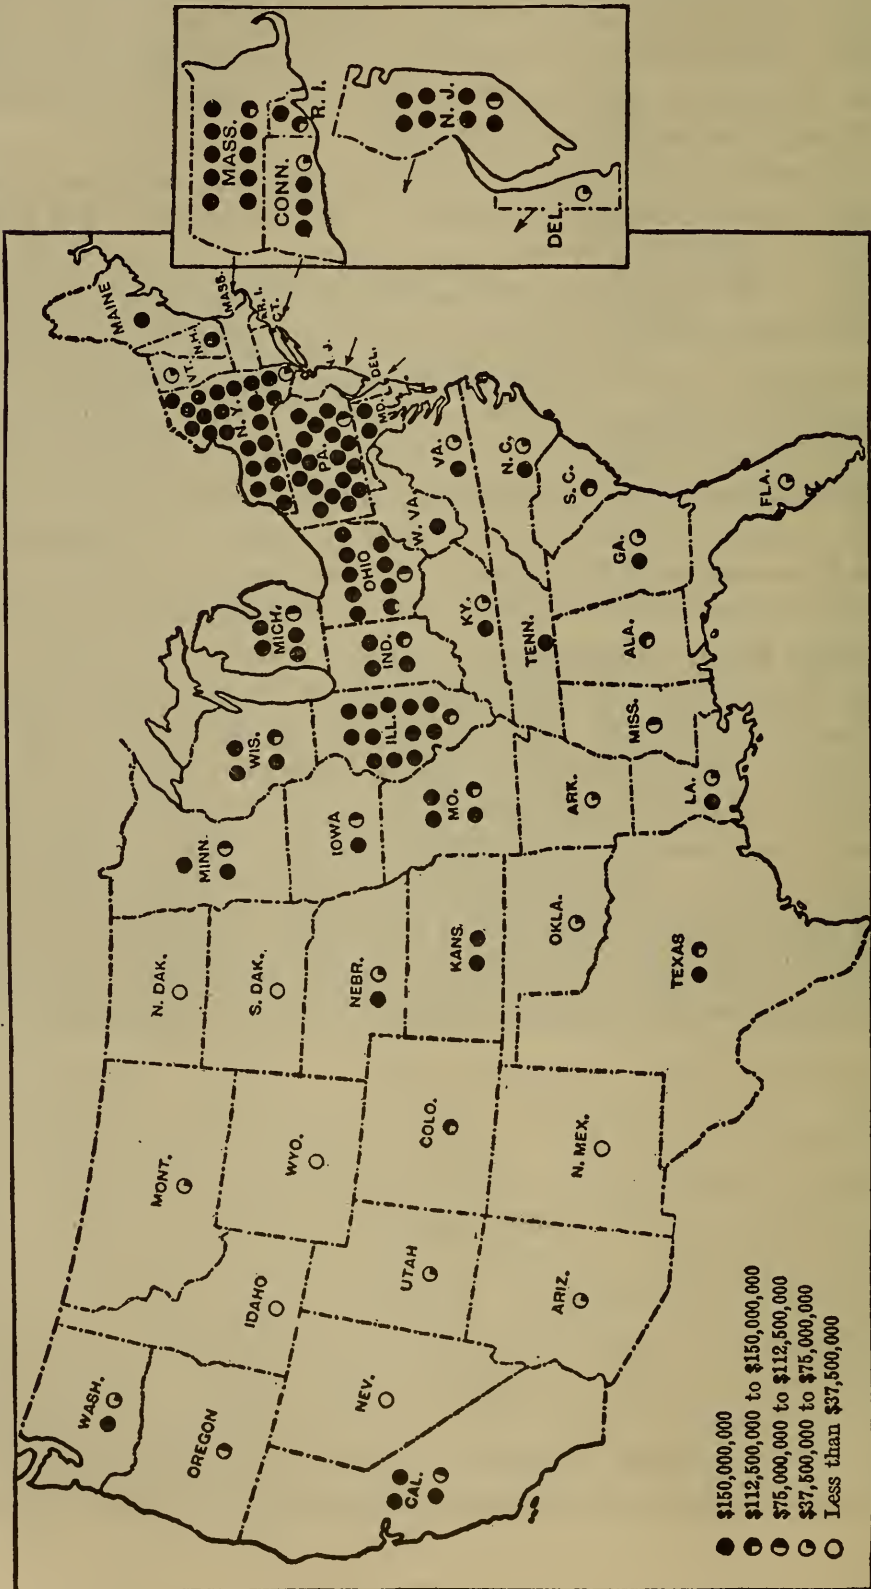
MASS.
CONN.
R.I.
N.J.
DEL.
MAINE
VT.
N.H.
MASS.
R.I.
CT.
N.J.
DEL.
N.Y.
PA.
MD.
VA.
W. VA.
N.C.
S.C.
GA.
FLA.
OHIO
MICH.
IND.
KY.
TENN.
ALA.
ILL.
WIS.
MISS.
MO.
ARK.
LA.
IOWA
MINN.
KANS.
OKLA.
TEXAS
N. DAK.
S. DAK.
NEBR.
COLO.
N. MEX.
WYO.
MONT.
UTAH
ARIZ.
IDAHO
NEV.
WASH.
OREGON
CAL.

$150,000,000
$112,500,000 to $150,000,000
$75,000,000 to $112,500,000
$37,500,000 to $75,000,000
Less than $37,500,000